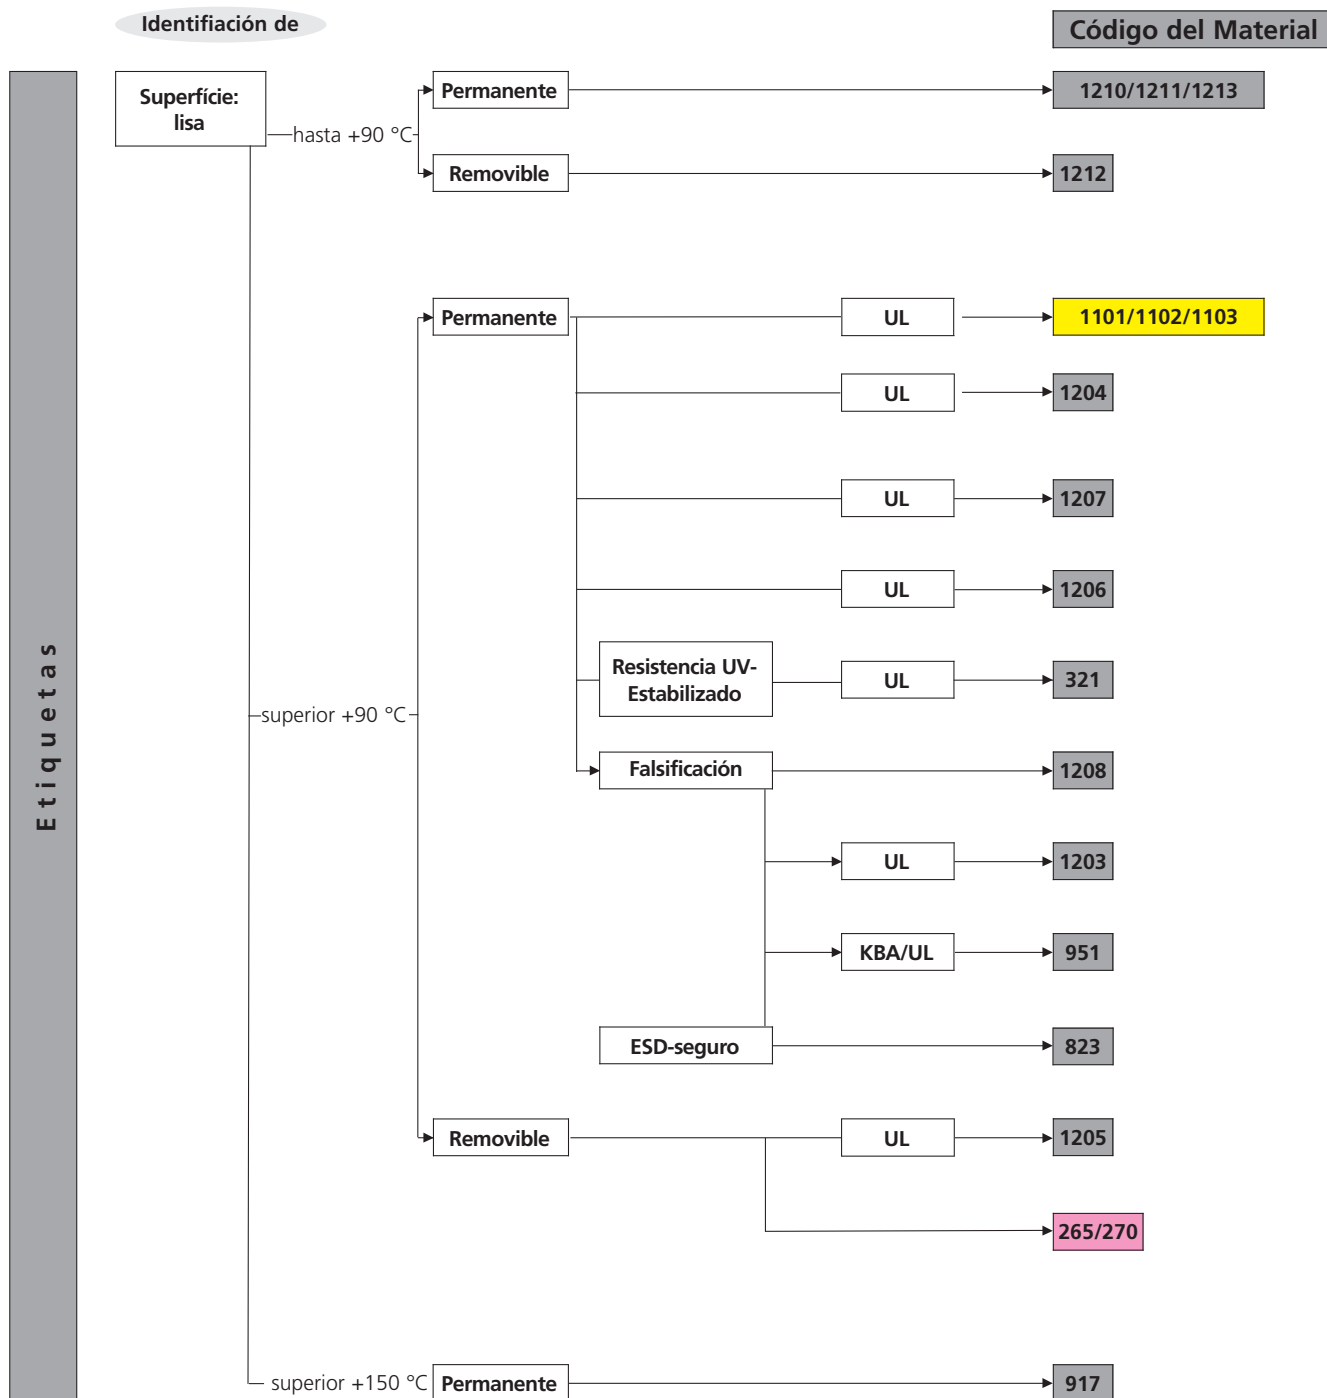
Identifiación de

Código del Material

Etiquetas

Superfície: lisa

hasta +90 °C

Permanente

1210/1211/1213

Removible

1212

superior +90 °C

Permanente

UL

1101/1102/1103

UL

1204

UL

1207

UL

1206

Resistencia UV-Estabilizado

UL

321

Falsificación

1208

UL

1203

KBA/UL

951

ESD-seguro

823

Removible

UL

1205

265/270

superior +150 °C

Permanente

917